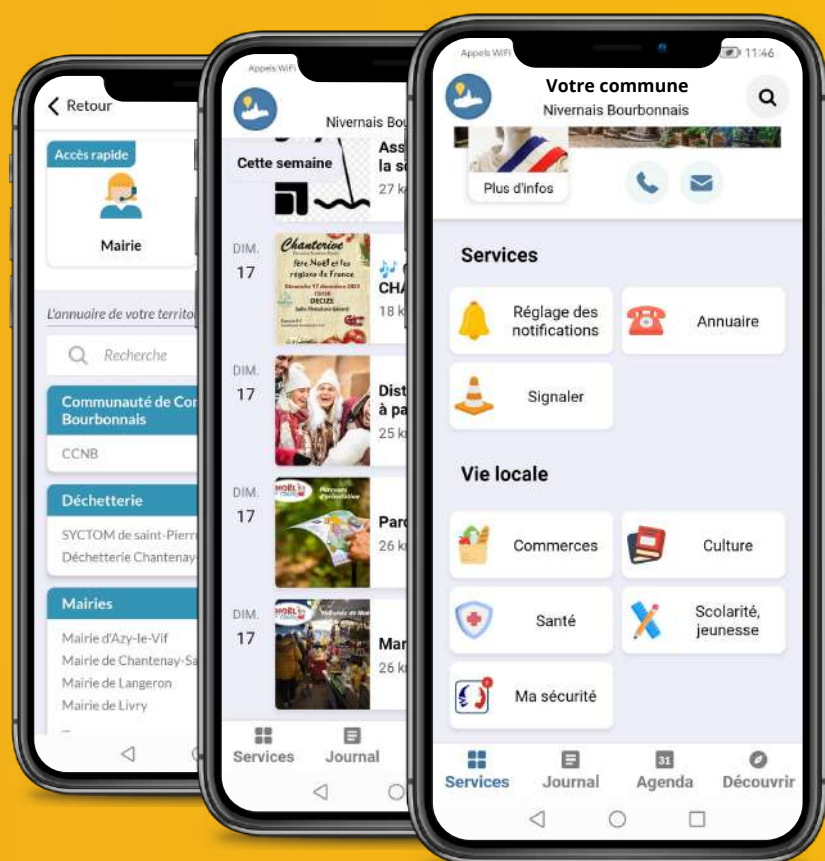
Retour

Accès rapide

Mairie

L'annuaire de votre territo

Recherche

Communauté de Cor Bourbonnais

CCNB

Déchetterie

SYCTOM de saint-Pierr
Déchetterie Chantenay

Mairies

Mairie d'Azy-le-Vif
Mairie de Chantenay-Sa
Mairie de Langeron
Mairie de Livry

Appels WiFi

Nivernais Bou

Cette semaine

Ass la s
27 k

DIM. 17

Chanterive
fête Noël et les régions de France
Dimanche 17 décembre 2023
DECIZE

CHA
18 k

DIM. 17

Dist à pa
25 k

DIM. 17

NOËL
Parcours d'animation

Par
26 k

DIM. 17

NOËL

Mar
26 k

Services Journal

Appels WiFi 11:46

Votre commune
Nivernais Bourbonnais

Plus d'infos

Services

Réglage des notifications

Annuaire

Signaler

Vie locale

Commerces

Culture

Santé

Scolarité, jeunesse

Ma sécurité

Services Journal 31 Agenda Découvrir